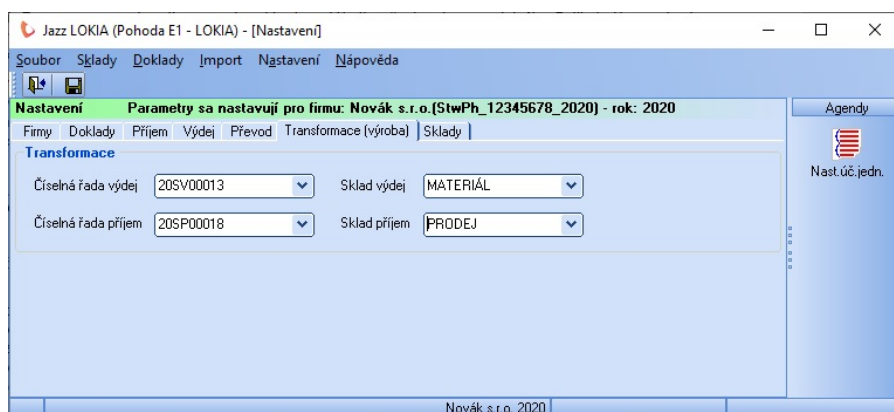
Jazz LOKIA (Pohoda E1 - LOKIA) - [Nastavení]

Soubor Sklady Doklady Import Nastavení Nápověda

Nastavení Parametry sa nastavují pro firmu: Novák s.r.o.(StwPh_12345678_2020) - rok: 2020

Agendy

Firmy Doklady Příjem Výdej Převod Transformace (výroba) Sklady

Nast.úč.jedn.

Transformace

Číselná řada výdej 20SV00013

Sklad výdej MATERIÁL

Číselná řada příjem 20SP00018

Sklad příjem PRODEJ

Novák s.r.o. 2020